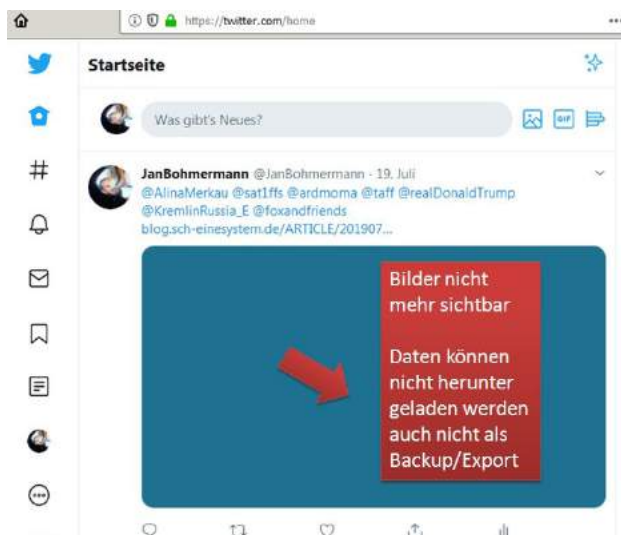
https://twitter.com/home

Startseite

Was gibt's Neues?

GIF

JanBohmermann @JanBohmermann · 19. Juli

@AlinaMerkau @sat1ffs @ardmoma @taff @realDonaldTrump @KremlinRussia_E @foxandfriends blog.sch-einesystem.de/ARTICLE/201907...

Bilder nicht mehr sichtbar

Daten können nicht herunter geladen werden auch nicht als Backup/Export